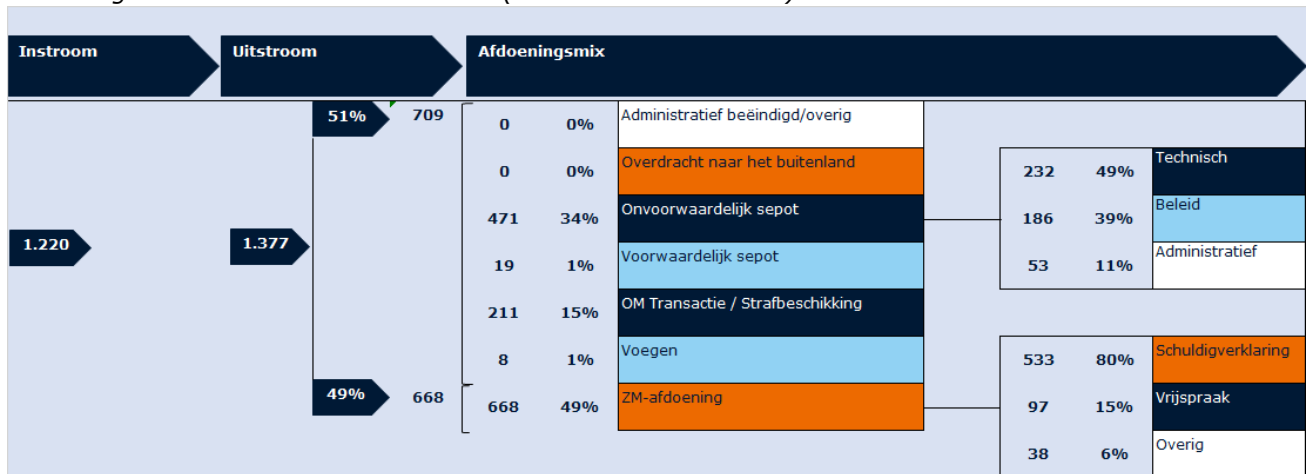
Instroom

Uitstroom

Afdoeningsmix

1.220

1.377

51% 709

49% 668

| | | |
|---|---|---|
| 0 | 0% | Administratief beëindigd/overig |
| 0 | 0% | Overdracht naar het buitenland |
| 471 | 34% | Onvoorwaardelijk sepot |
| 19 | 1% | Voorwaardelijk sepot |
| 211 | 15% | OM Transactie / Strafbeschikking |
| 8 | 1% | Voegen |
| 668 | 49% | ZM-afdoening |

| | | |
|---|---|---|
| 232 | 49% | Technisch |
| 186 | 39% | Beleid |
| 53 | 11% | Administratief |

| | | |
|---|---|---|
| 533 | 80% | Schuldigverklaring |
| 97 | 15% | Vrijspraak |
| 38 | 6% | Overig |